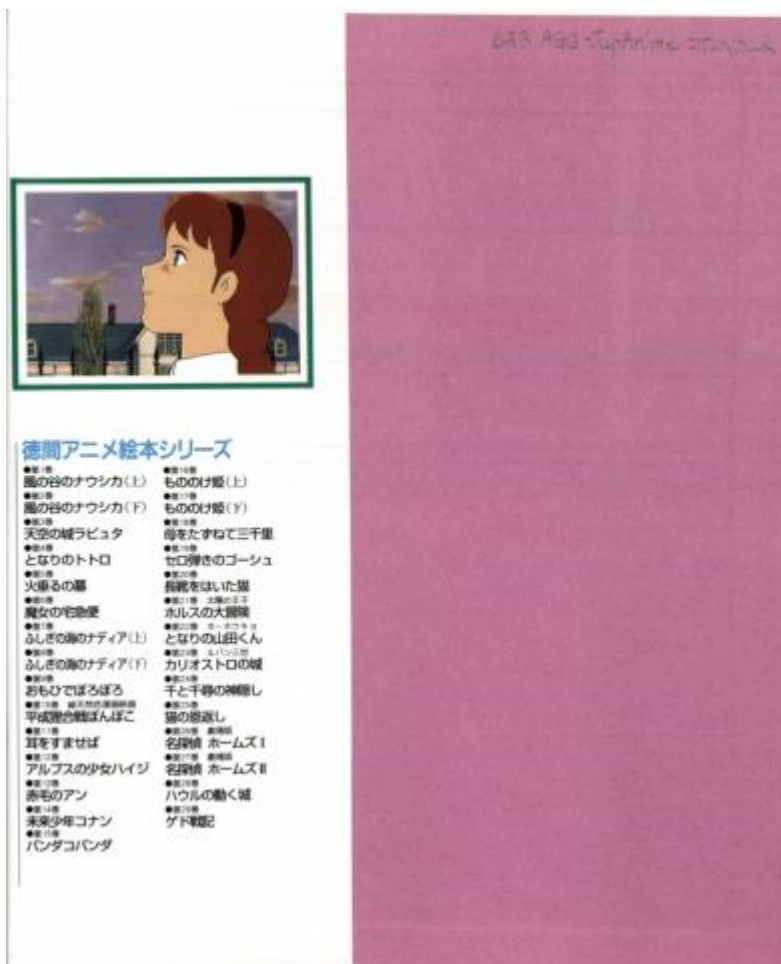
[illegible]

徳間アニメ絵本シリーズ

●第1巻
風の谷のナウシカ(上)
●第2巻
風の谷のナウシカ(下)
●第3巻
天空の城ラピュタ
●第4巻
となりのトトロ
●第5巻
火垂るの墓
●第6巻
魔女の宅急便
●第7巻
ふしぎの海のナディア(上)
●第8巻
ふしぎの海のナディア(下)
●第9巻
おもひでぽろぽろ
●第10巻 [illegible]
平成狸合戦ぽんぽこ
●第11巻
耳をすませば
●第12巻
アルプスの少女ハイジ
●第13巻
赤毛のアン
●第14巻
未来少年コナン
●第15巻
パンダコパンダ

●第16巻
もののけ姫(上)
●第17巻
もののけ姫(下)
●第18巻
母をたずねて三千里
●第19巻
セロ弾きのゴーシュ
●第20巻
長靴をはいた猫
●第21巻 太陽の王子
ホルスの大冒険
●第22巻 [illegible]
となりの山田くん
●第23巻 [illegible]
カリオストロの城
●第24巻
千と千尋の神隠し
●第25巻
猫の恩返し
●第26巻 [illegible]
名探偵 ホームズ I
●第27巻 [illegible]
名探偵 ホームズ II
●第28巻
ハウルの動く城
●第29巻
ゲド戦記